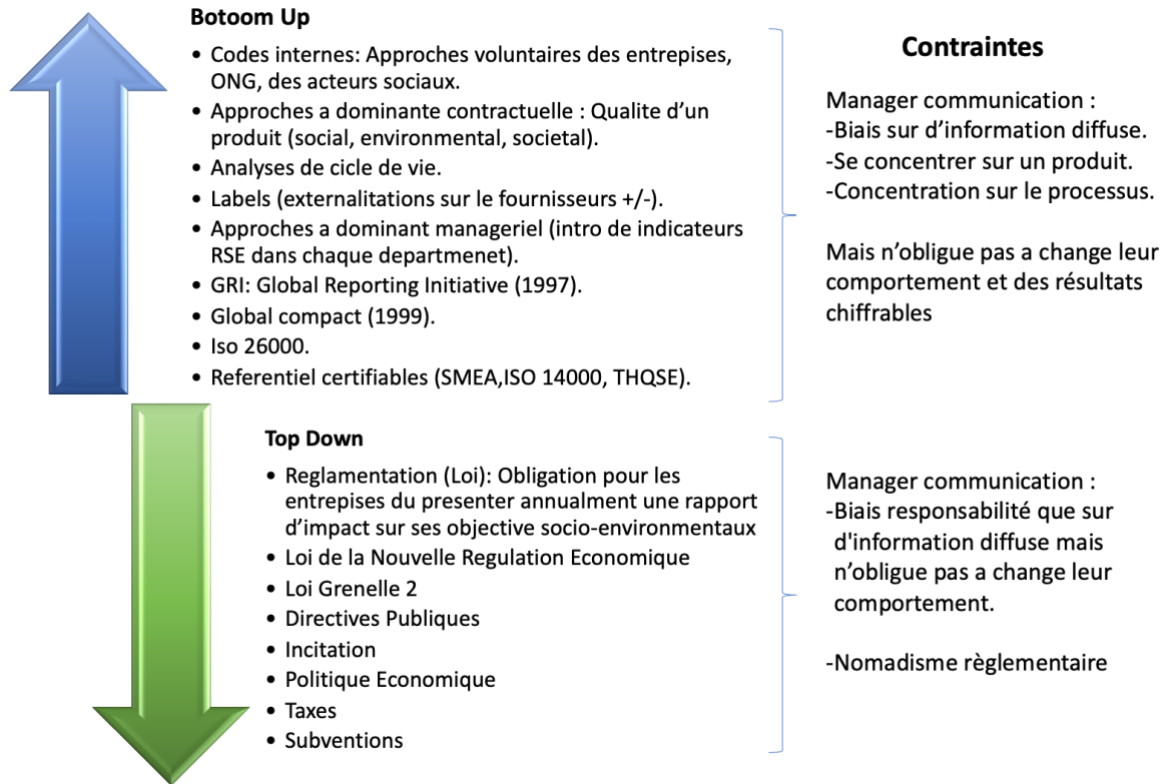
**Botoom Up**

- Codes internes: Approches voluntaires des entrepises, ONG, des acteurs sociaux.
- Approches a dominante contractuelle : Qualite d'un produit (social, environmental, societal).
- Analyses de cicle de vie.
- Labels (externalitations sur le fournisseurs +/-).
- Approches a dominant manageriel (intro de indicateurs RSE dans chaque departmenet).
- GRI: Global Reporting Initiative (1997).
- Global compact (1999).
- Iso 26000.
- Referentiel certifiables (SMEA,ISO 14000, THQSE).

**Contraintes**

Manager communication :
-Biais sur d'information diffuse.
-Se concentrer sur un produit.
-Concentration sur le processus.

Mais n'obligue pas a change leur comportement et des résultats chiffrables

**Top Down**

- Reglamentation (Loi): Obligation pour les entrepises du presenter annualment une rapport d'impact sur ses objective socio-environmentaux
- Loi de la Nouvelle Regulation Economique
- Loi Grenelle 2
- Directives Publiques
- Incitation
- Politique Economique
- Taxes
- Subventions

Manager communication :
-Biais responsabilité que sur d'information diffuse mais n'obligue pas a change leur comportement.

-Nomadisme règlementaire